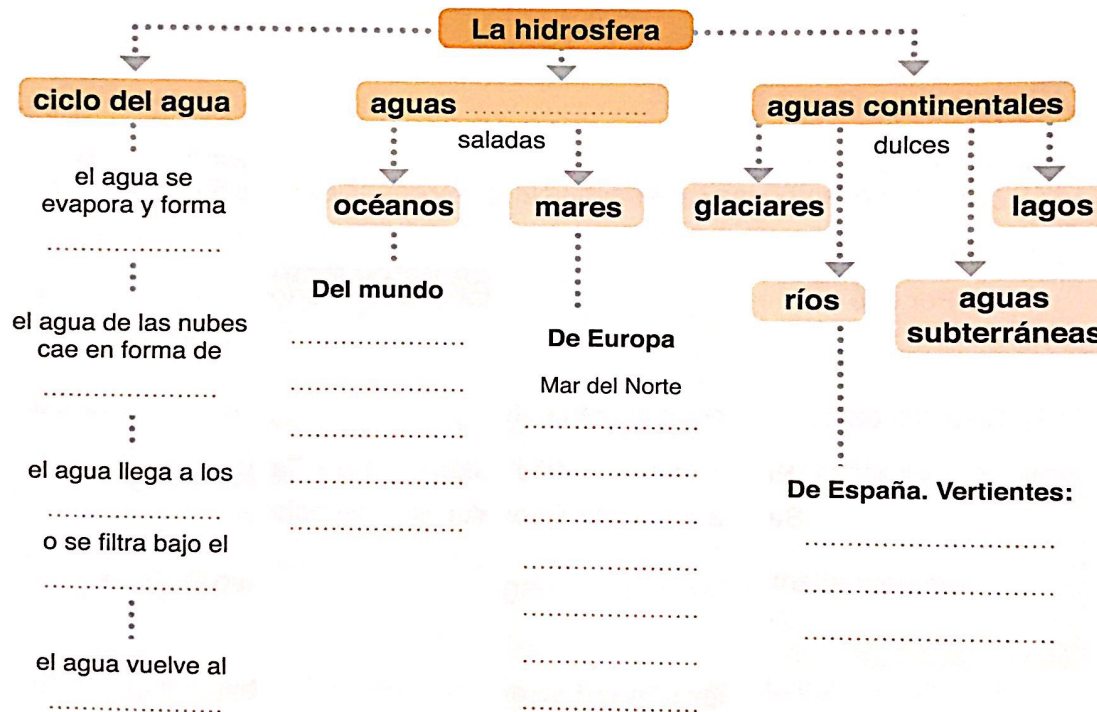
La hidrosfera

ciclo del agua

el agua se evapora y forma

......................

el agua de las nubes cae en forma de

......................

el agua llega a los

......................

o se filtra bajo el

......................

el agua vuelve al

......................

aguas ......................

saladas

océanos

Del mundo

......................

......................

......................

......................

......................

mares

De Europa

Mar del Norte

......................

......................

......................

......................

......................

......................

......................

aguas continentales

dulces

glaciares

ríos

De España. Vertientes:

......................

......................

......................

aguas subterráneas

lagos